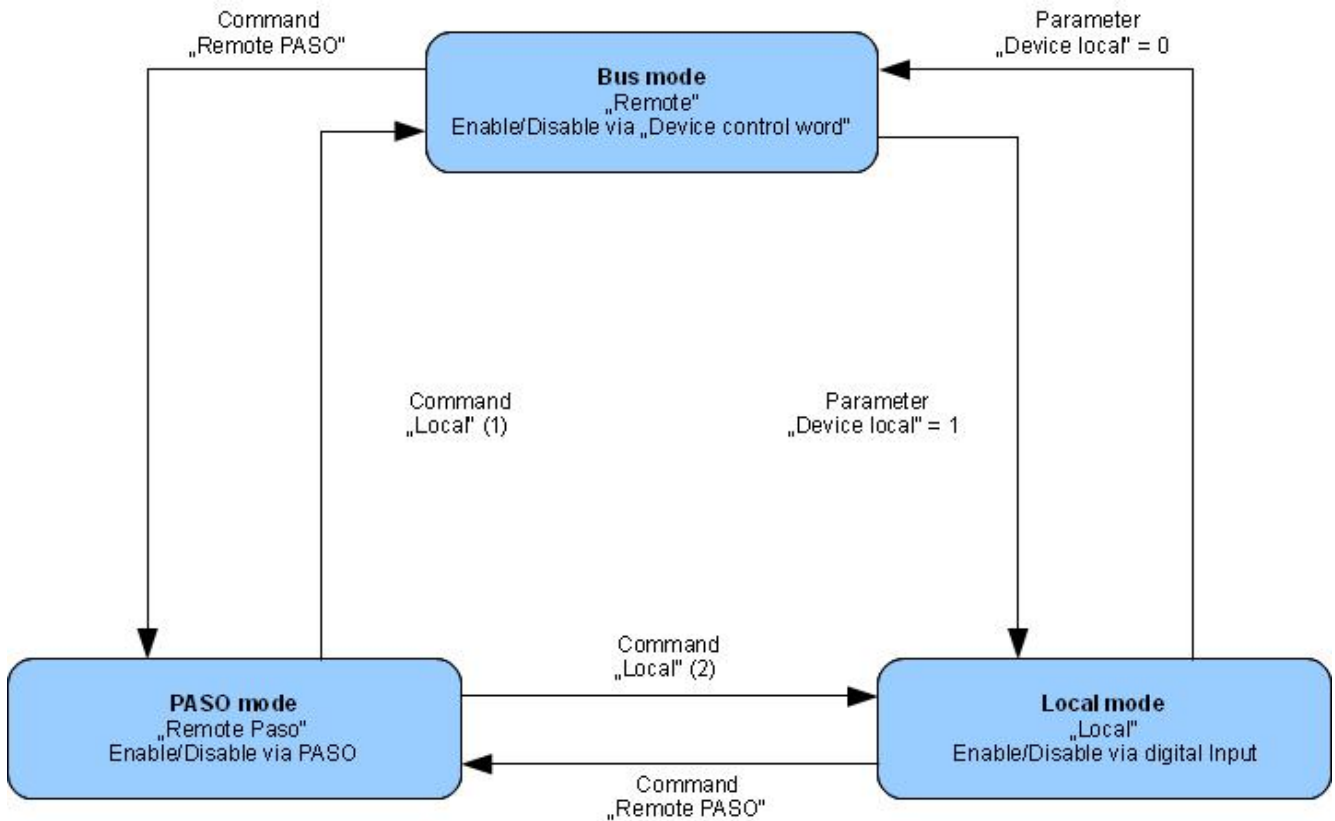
Command
„Remote PASO"

Bus mode
„Remote"
Enable/Disable via „Device control word"

Parameter
„Device local" = 0

Command
„Local" (1)

Parameter
„Device local" = 1

Command
„Local" (2)

PASO mode
„Remote Paso"
Enable/Disable via PASO

Local mode
„Local"
Enable/Disable via digital Input

Command
„Remote PASO"